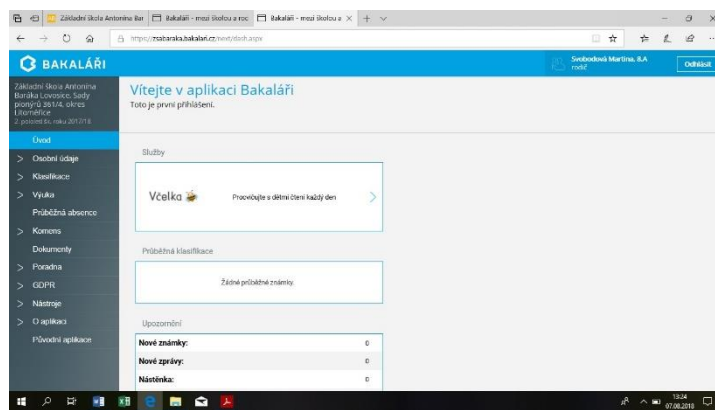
Základní škola Antonína Bar | Bakaláři - mezi školou a roc | Bakaláři - mezi školou a

https://zsabaraka.bakalari.cz/next/dash.aspx

BAKALÁŘI

Svobodová Martina, 8.A
rodič

Odhlásit

Základní škola Antonína Baráka Lovosice, Sady pionýrů 361/4, okres Litoměřice
2. pololetí šk. roku 2017/18

Úvod
Osobní údaje
Klasifikace
Výuka
Průběžná absence
Komens
Dokumenty
Poradna
GDPR
Nástroje
O aplikaci
Původní aplikace

Vítejte v aplikaci Bakaláři
Toto je první přihlášení.

Služby

Včelka

Procvičujte s dětmi čtení každý den

Průběžná klasifikace

Žádné průběžné známky.

Upozornění

| Nové známky: | 0 |
|---|---|
| Nové zprávy: | 0 |
| Nástěnka: | 0 |

13:24
07.06.2018